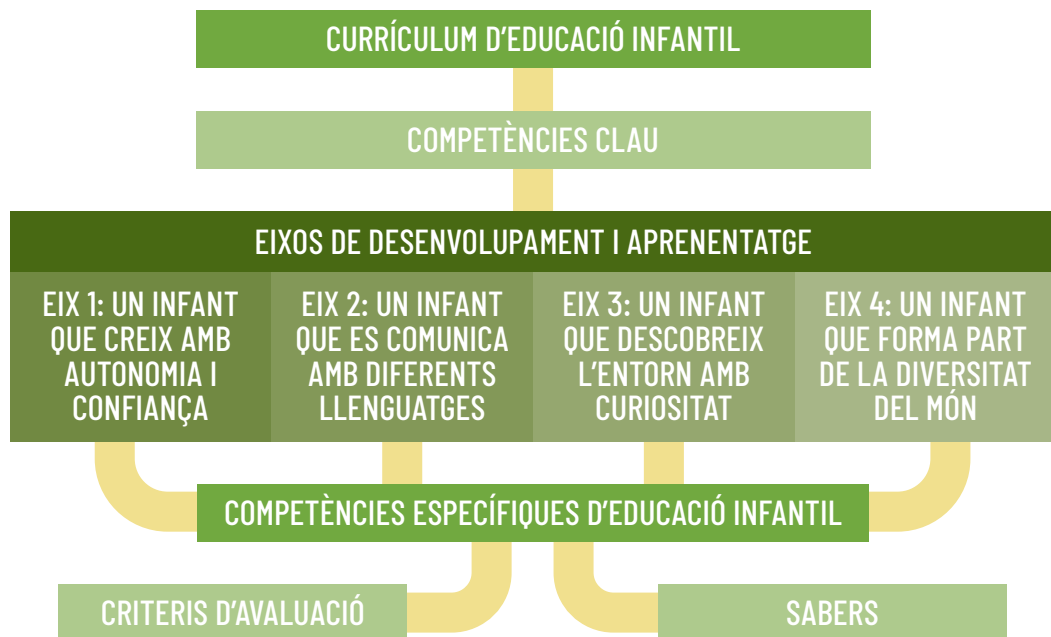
CURRÍCULUM D'EDUCACIÓ INFANTIL

COMPETÈNCIES CLAU

EIXOS DE DESENVOLUPAMENT I APRENENTATGE

EIX 1: UN INFANT QUE CREIX AMB AUTONOMIA I CONFIANÇA

EIX 2: UN INFANT QUE ES COMUNICA AMB DIFERENTS LLENGUATGES

EIX 3: UN INFANT QUE DESCOBREIX L'ENTORN AMB CURIOSITAT

EIX 4: UN INFANT QUE FORMA PART DE LA DIVERSITAT DEL MÓN

COMPETÈNCIES ESPECÍFIQUES D'EDUCACIÓ INFANTIL

CRITERIS D'AVALUACIÓ

SABERS